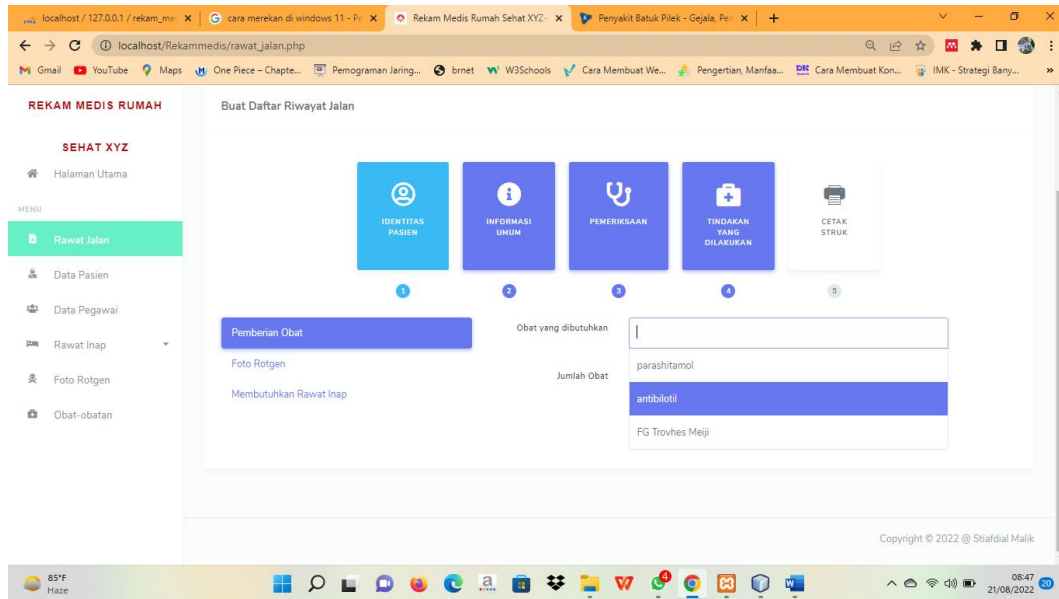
localhost / 127.0.0.1 / rekam_me × | cara merekan di windows 11 - Pe × | Rekam Medis Rumah Sehat XYZ × | Penyakit Batuk Pilek - Gejala, Pe × | +

localhost/Rekammedis/rawat_jalan.php

Gmail YouTube Maps One Piece – Chapte... Pemograman Jaring... brnet W3Schools Cara Membuat We... Pengertian, Manfaa... Cara Membuat Kon... IMK - Strategi Bany... »

REKAM MEDIS RUMAH

SEHAT XYZ

Halaman Utama

MENU

Rawat Jalan

Data Pasien

Data Pegawai

Rawat Inap

Foto Rotgen

Obat-obatan

Buat Daftar Riwayat Jalan

IDENTITAS PASIEN

INFORMASI UMUM

PEMERIKSAAN

TINDAKAN YANG DILAKUKAN

CETAK STRUK

1

2

3

4

5

Pemberian Obat

Foto Rotgen

Membutuhkan Rawat Inap

Obat yang dibutuhkan

Jumlah Obat

parashitamol

antibilotil

FG Trovhes Meiji

Copyright © 2022 @ Stiafdial Malik

85°F Haze

08:47 21/08/2022 20